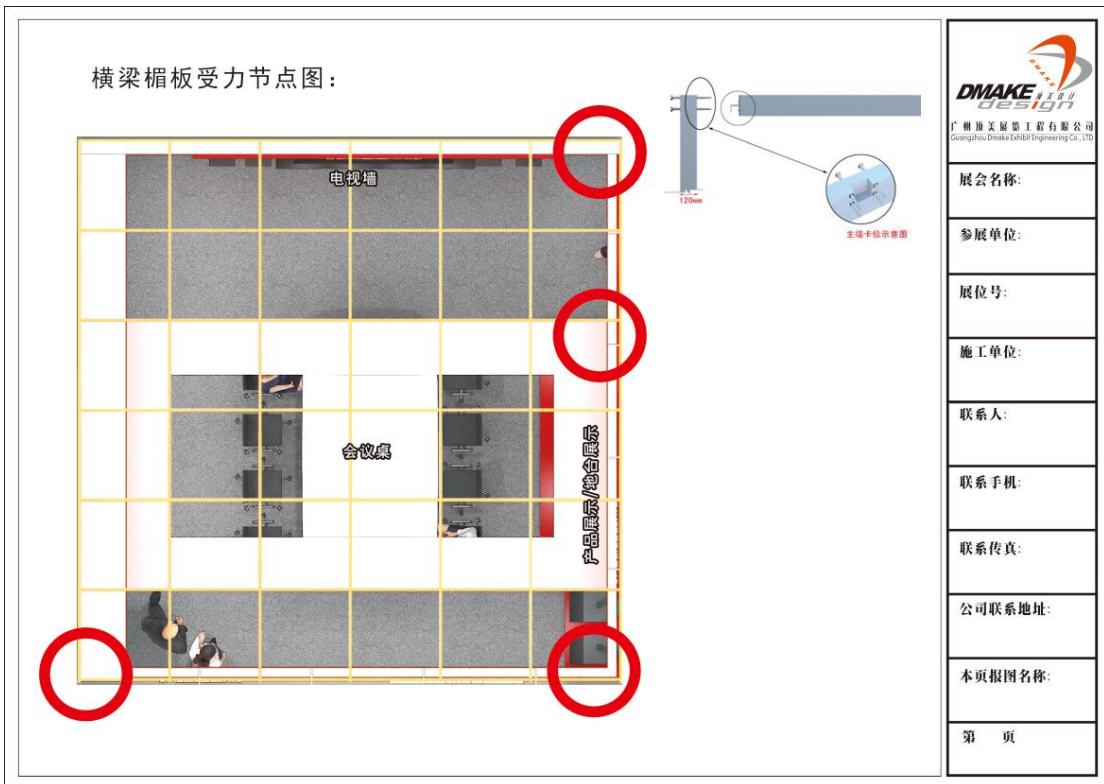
横梁楣板受力节点图：

电视墙

会议桌

产品展示/地台展示

120mm

主墙卡位示意图

DMAKE design 展美设计

广州展美展览工程有限公司
Guangzhou Dmake Exhibit Engineering Co., LTD

展会名称:

参展单位:

展位号:

施工单位:

联系人:

联系手机:

联系传真:

公司联系地址:

本页报图名称:

第　　页